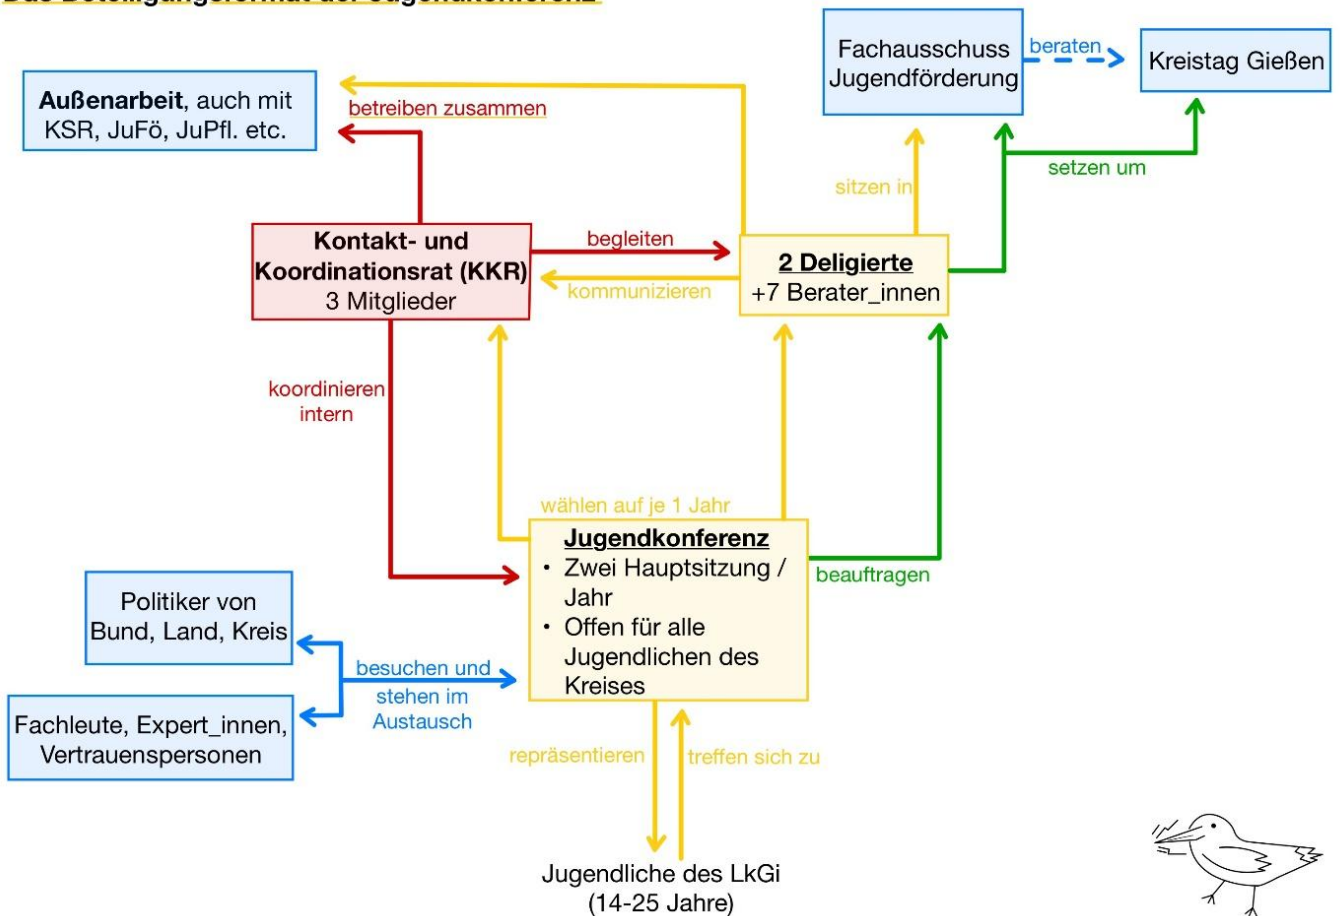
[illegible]

Fachausschuss Jugendförderung

beraten

Kreistag Gießen

**Außenarbeit**, auch mit KSR, JuFö, JuPfl. etc.

betreiben zusammen

sitzen in

setzen um

**Kontakt- und Koordinationsrat (KKR)** 3 Mitglieder

begleiten

kommunizieren

**2 Deligierte** +7 Berater_innen

koordinieren intern

wählen auf je 1 Jahr

**Jugendkonferenz**
• Zwei Hauptsitzung / Jahr
• Offen für alle Jugendlichen des Kreises

beauftragen

Politiker von Bund, Land, Kreis

besuchen und stehen im Austausch

Fachleute, Expert_innen, Vertrauenspersonen

repräsentieren

treffen sich zu

Jugendliche des LkGi (14-25 Jahre)